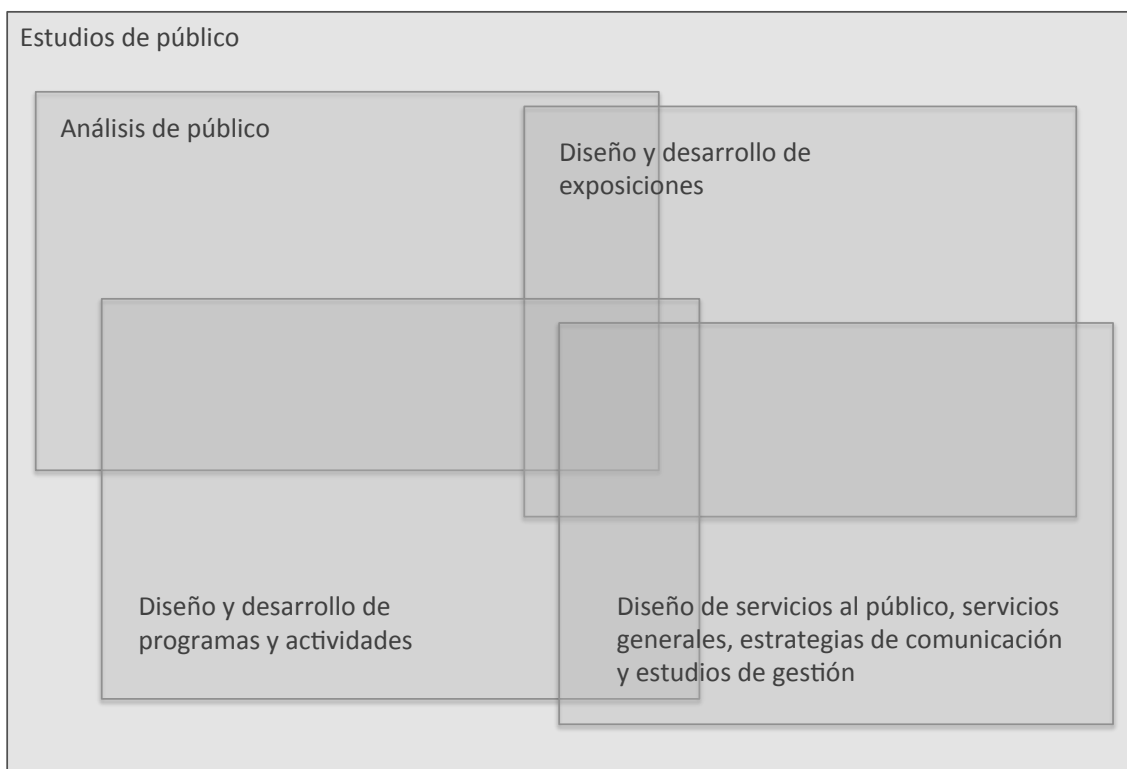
Estudios de público

Análisis de público

Diseño y desarrollo de exposiciones

Diseño y desarrollo de programas y actividades

Diseño de servicios al público, servicios generales, estrategias de comunicación y estudios de gestión